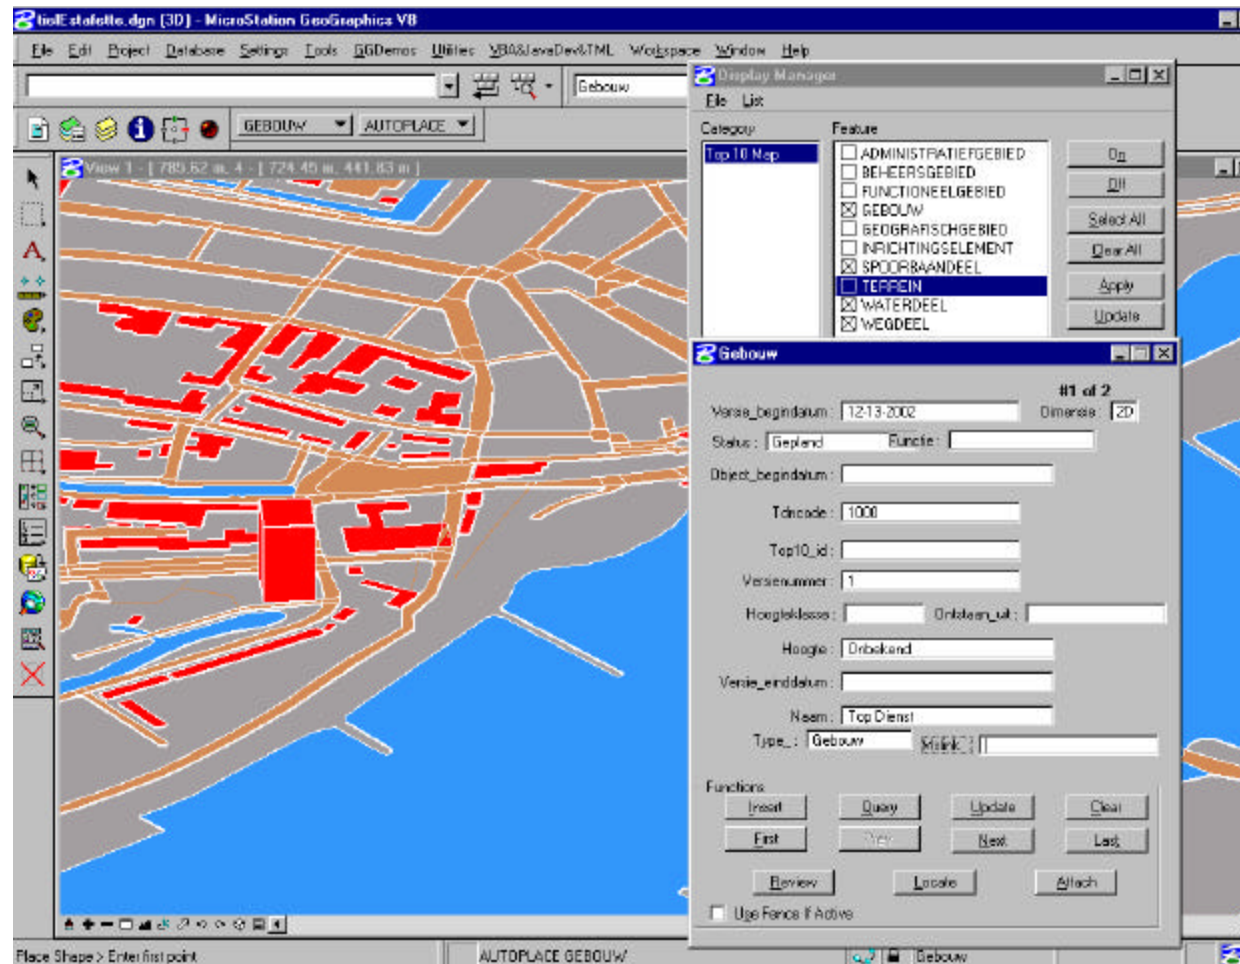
tiolEstafette.dgn [3D] - MicroStation GeoGraphics V8

File Edit Project Database Settings Tools GGDemos Utilities VBA&JavaDevXML Workspace Window Help

Gebouw

GEBOUW AUTOPLACE

View 1 - [ 785.62 m, 4 - [ 724.45 m, 441.83 m ]

Display Manager

File List

Category

Top 10 Map

Feature

☐ ADMINISTRATIEFGEBIED
☐ BEHEERSGEBIED
☐ FUNCTIONEELGEBIED
☒ GEBOUW
☐ GEOGRAFISCHGEBIED
☐ INRICHTINGSELEMENT
☒ SPOORBAANDEEL
☐ TERREIN
☒ WATERDEEL
☒ WEGDEEL

On
Off
Select All
Clear All
Apply
Update

Gebouw

#1 of 2

Versie_begindatum : 12-13-2002
Dimensie : 2D
Status : Gepland
Functie :
Object_begindatum :
Tdncode : 1000
Top10_id :
Versienummer : 1
Hoogteklasse :
Ontstaan_uit :
Hoogte : Onbekend
Versie_einddatum :
Naam : Top Dienst
Type_ : Gebouw
Mslink :

Functions
Insert Query Update Clear
First Prev Next Last
Review Locate Attach
☐ Use Fence If Active

Place Shape > Enter first point
AUTOPLACE GEBOUW
Gebouw